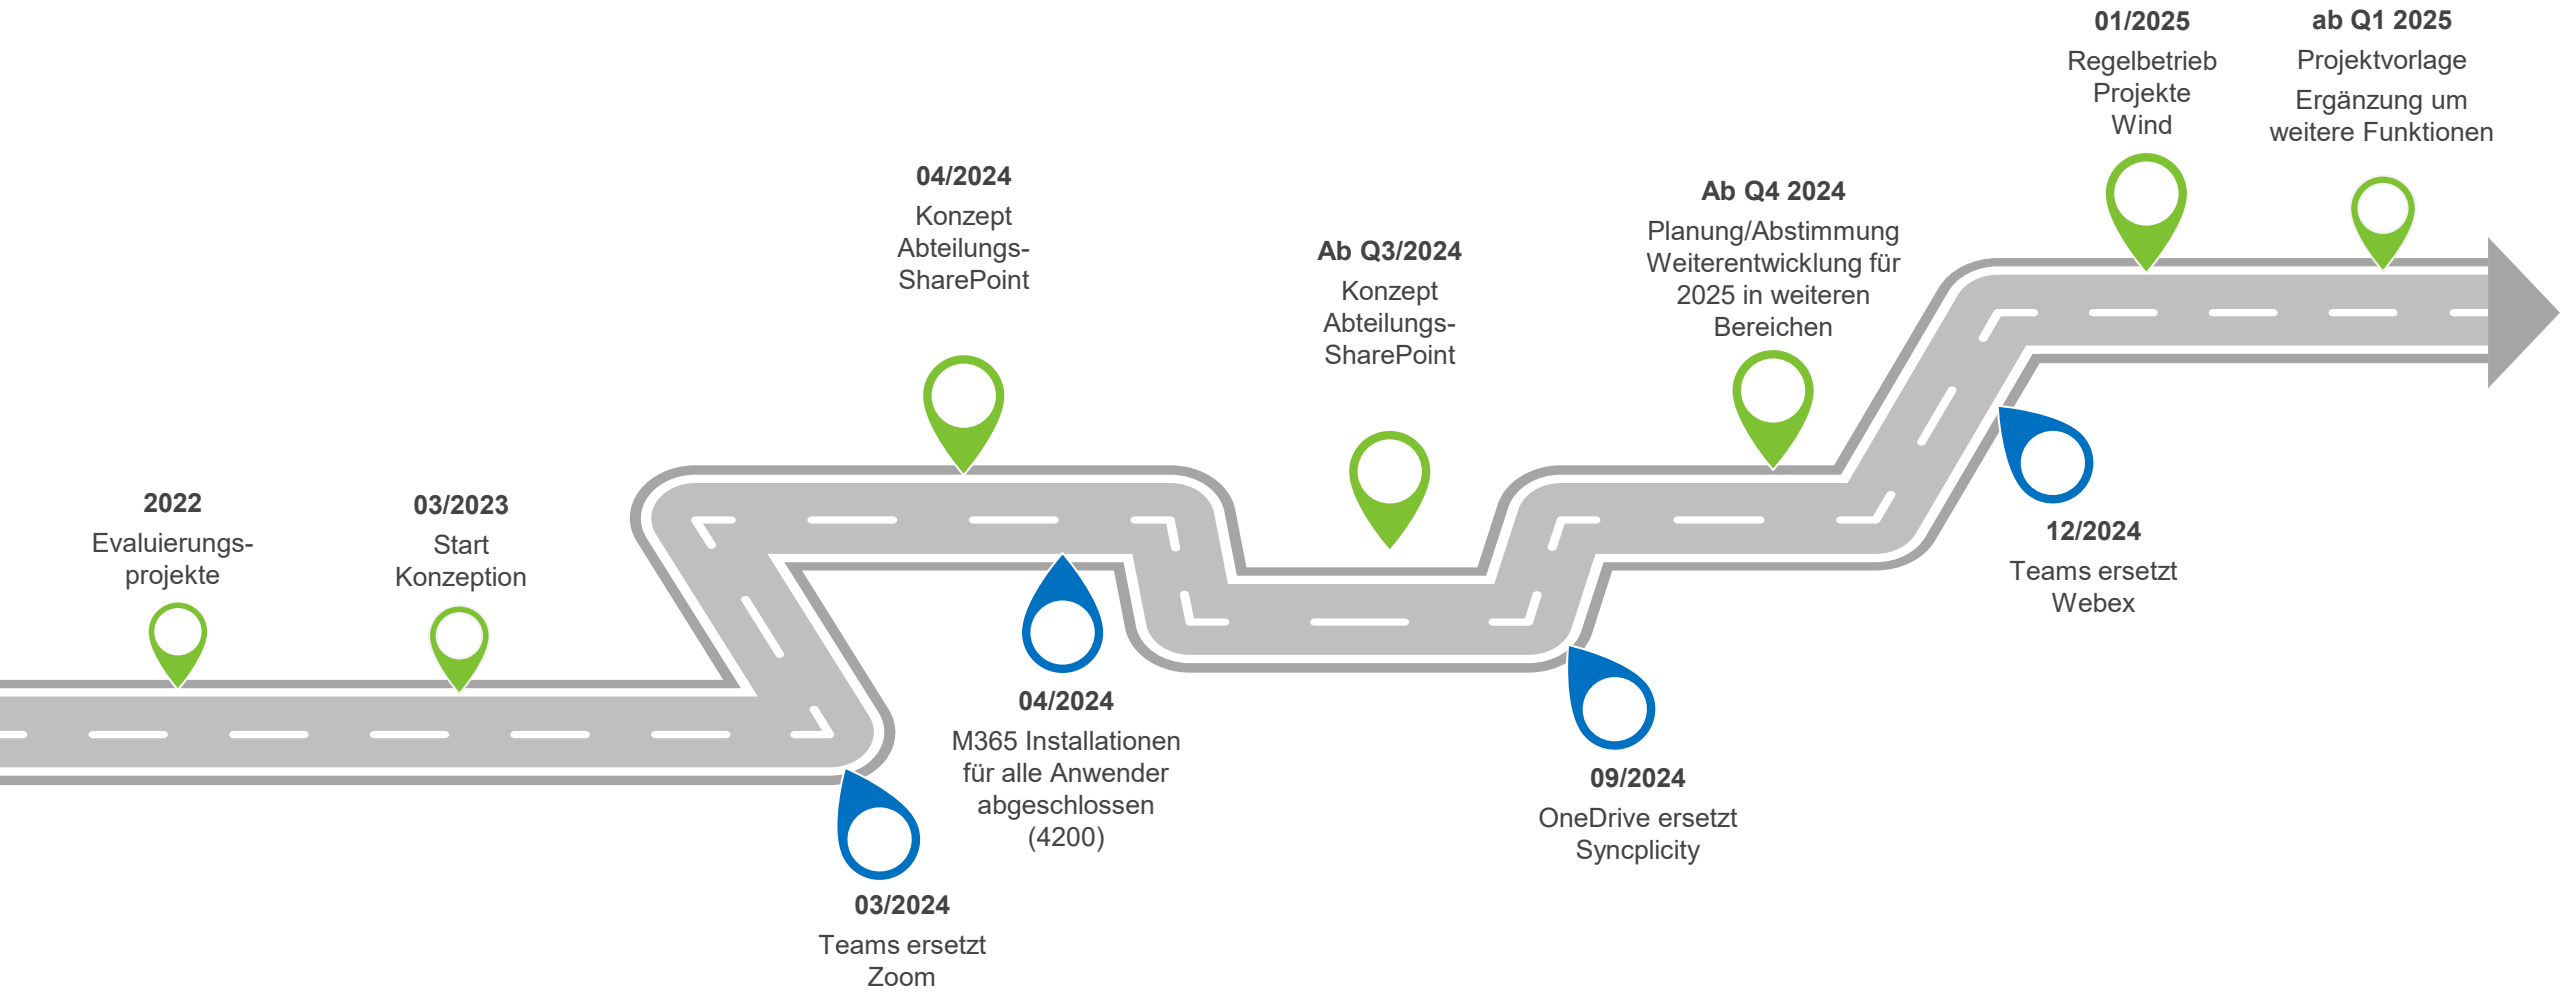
2022
Evaluierungsprojekte

03/2023
Start
Konzeption

03/2024
Teams ersetzt
Zoom

04/2024
Konzept
Abteilungs-
SharePoint

04/2024
M365 Installationen
für alle Anwender
abgeschlossen
(4200)

Ab Q3/2024
Konzept
Abteilungs-
SharePoint

09/2024
OneDrive ersetzt
Syncplicity

Ab Q4 2024
Planung/Abstimmung
Weiterentwicklung für
2025 in weiteren
Bereichen

12/2024
Teams ersetzt
Webex

01/2025
Regelbetrieb
Projekte
Wind

ab Q1 2025
Projektvorlage
Ergänzung um
weitere Funktionen